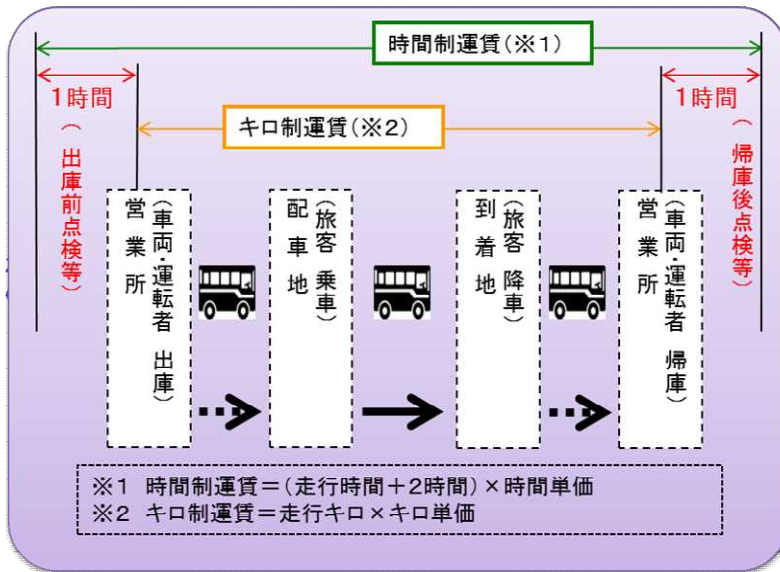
時間制運賃（※1）

1時間

1時間

キロ制運賃（※2）

（出庫前点検等）

営業所（車両･運転者 出庫）

配車地（旅客 乗車）

到着地（旅客 降車）

営業所（車両･運転者 帰庫）

（帰庫後点検等）

※1 時間制運賃＝（走行時間＋2時間）×時間単価
※2 キロ制運賃＝走行キロ×キロ単価